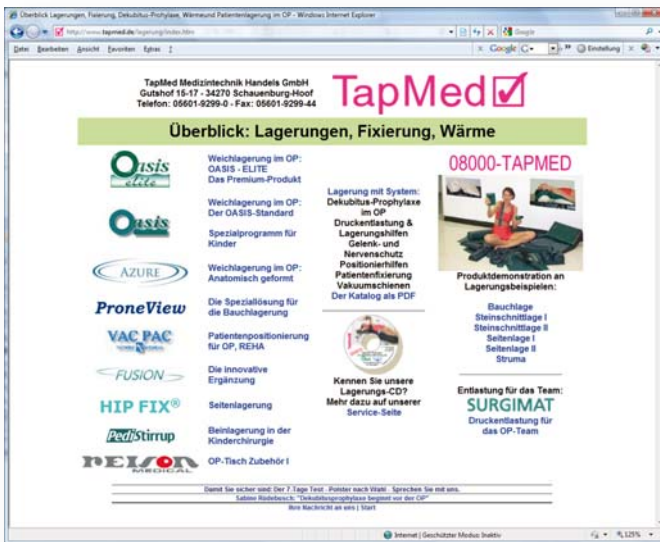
Überblick Lagerungen, Fixierung, Dekubitus-Prophylaxe, Wärme und Patientenlagerung im OP - Windows Internet Explorer

http://www.tapmed.de/lagerung/index.htm

Google

Datei Bearbeiten Ansicht Favoriten Extras ?

Google

Einstellung

TapMed Medizintechnik Handels GmbH
Gutshof 15-17 - 34270 Schauenburg-Hoof
Telefon: 05601-9299-0 - Fax: 05601-9299-44

TapMed☑

Überblick: Lagerungen, Fixierung, Wärme

Oasis elite

Weichlagerung im OP: OASIS - ELITE Das Premium-Produkt

Oasis

Weichlagerung im OP: Der OASIS-Standard

Spezialprogramm für Kinder

AZURE

Weichlagerung im OP: Anatomisch geformt

ProneView

Die Spezialllösung für die Bauchlagerung

VAC PAC

Patientenpositionierung für OP, REHA

FUSION

Die innovative Ergänzung

HIP FIX®

Seitenlagerung

PediStirrup

Beinlagerung in der Kinderchirurgie

PEXON MEDICAL

OP-Tisch Zubehör I

Lagerung mit System: Dekubitus-Prophylaxe im OP Druckentlastung & Lagerungshilfen Gelenk- und Nervenschutz Positionierhilfen Patientenfixierung Vakuumschienen Der Katalog als PDF

Kennen Sie unsere Lagerungs-CD? Mehr dazu auf unserer Service-Seite

08000-TAPMED

Produktdemonstration an Lagerungsbeispielen:

Bauchlage
Steinschnittlage I
Steinschnittlage II
Seitenlage I
Seitenlage II
Struma

Entlastung für das Team:

SURGIMAT

Druckentlastung für das OP-Team

Damit Sie sicher sind: Der 7 Tage Test . Polster nach Wahl . Sprechen Sie mit uns.
Sabine Riedebusch: "Dekubitusprophylaxe beginnt vor der OP"
Ihre Nachricht an uns | Start

Internet | Geschützter Modus: Inaktiv

125%